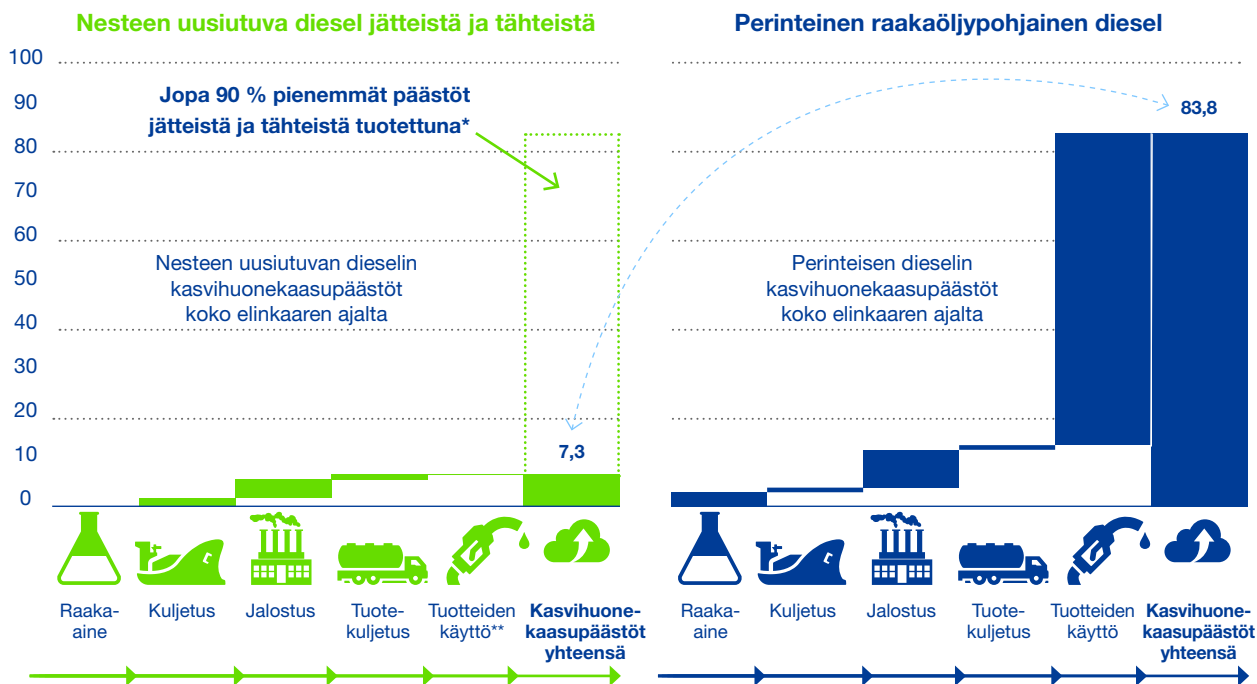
Nesteen uusiutuva diesel jätteistä ja tähteistä

Perinteinen raakaöljypohjainen diesel

100
90
80
70
60
50
40
30
20
10
0

Jopa 90 % pienemmät päästöt jätteistä ja tähteistä tuotettuna*

83,8

Nesteen uusiutuvan dieselin kasvihuonekaasupäästöt koko elinkaaren ajalta

Perinteisen dieselin kasvihuonekaasupäästöt koko elinkaaren ajalta

7,3

Raaka-aine

Kuljetus

Jalostus

Tuotekuljetus

Tuotteiden käyttö**

Kasvihuonekaasupäästöt yhteensä

Raaka-aine

Kuljetus

Jalostus

Tuotekuljetus

Tuotteiden käyttö

Kasvihuonekaasupäästöt yhteensä